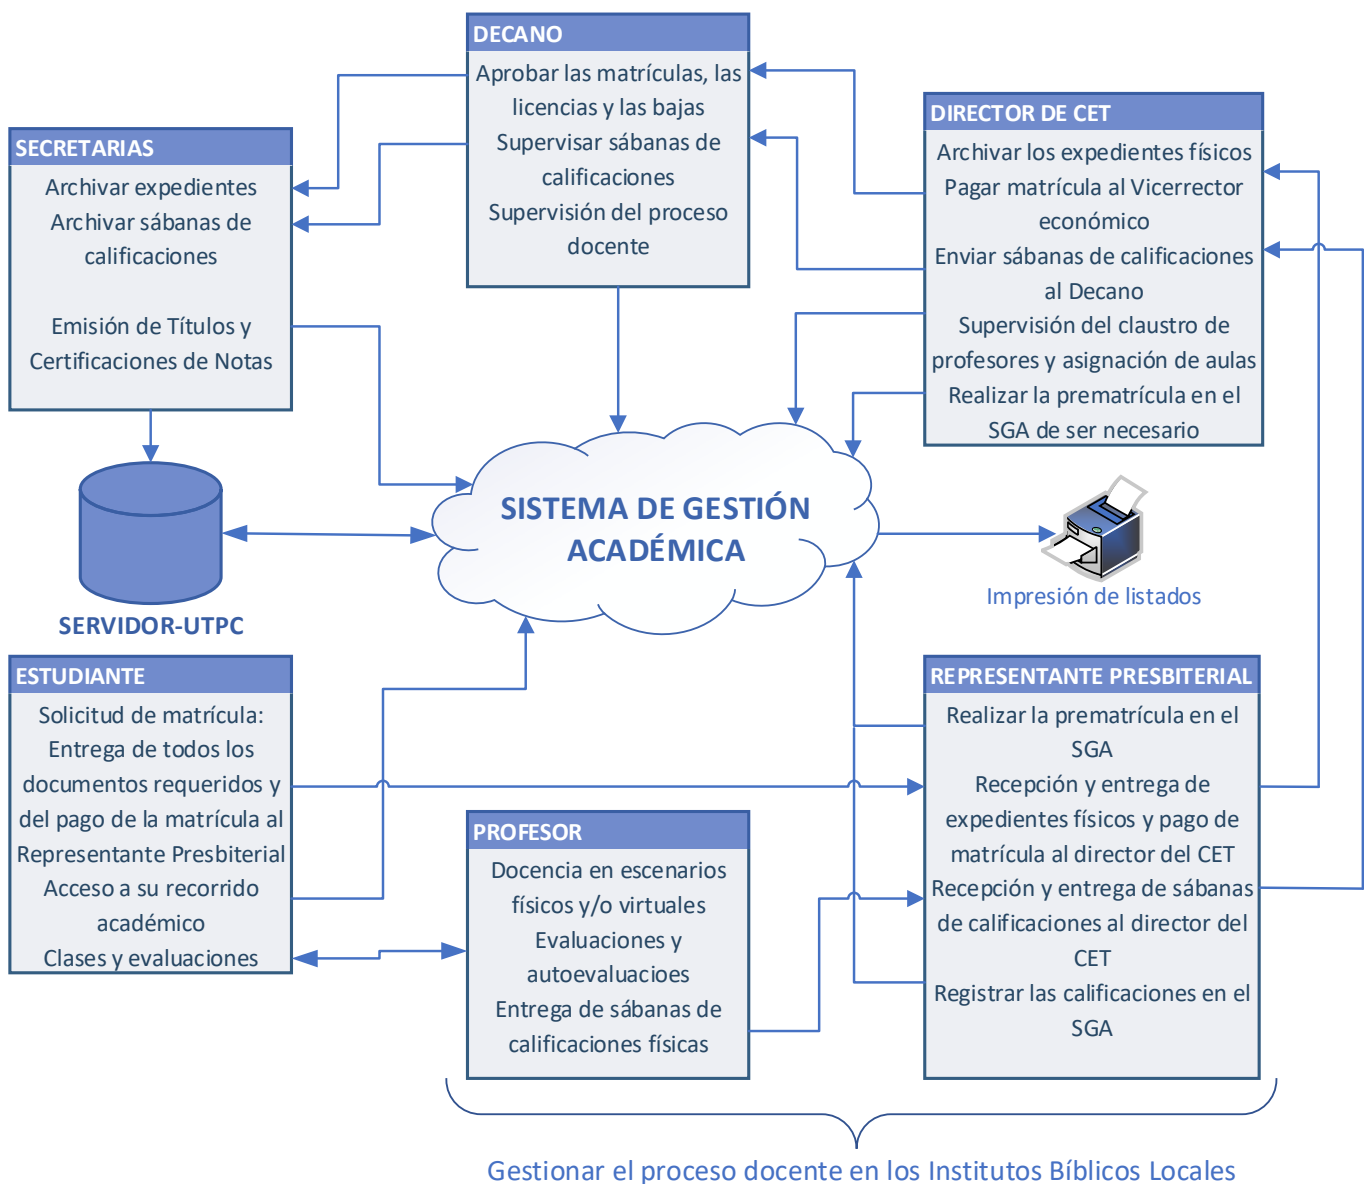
DECANO
Aprobar las matrículas, las licencias y las bajas
Supervisar sábanas de calificaciones
Supervisión del proceso docente

SECRETARIAS
Archivar expedientes
Archivar sábanas de calificaciones

Emisión de Títulos y Certificaciones de Notas

DIRECTOR DE CET
Archivar los expedientes físicos
Pagar matrícula al Vicerrector económico
Enviar sábanas de calificaciones al Decano
Supervisión del claustro de profesores y asignación de aulas
Realizar la prematrícula en el SGA de ser necesario

SISTEMA DE GESTIÓN ACADÉMICA

SERVIDOR-UTPC

Impresión de listados

ESTUDIANTE
Solicitud de matrícula:
Entrega de todos los documentos requeridos y del pago de la matrícula al Representante Presbiterial
Acceso a su recorrido académico
Clases y evaluaciones

PROFESOR
Docencia en escenarios físicos y/o virtuales
Evaluaciones y autoevaluacioes
Entrega de sábanas de calificaciones físicas

REPRESENTANTE PRESBITERIAL
Realizar la prematrícula en el SGA
Recepción y entrega de expedientes físicos y pago de matrícula al director del CET
Recepción y entrega de sábanas de calificaciones al director del CET
Registrar las calificaciones en el SGA

Gestionar el proceso docente en los Institutos Bíblicos Locales